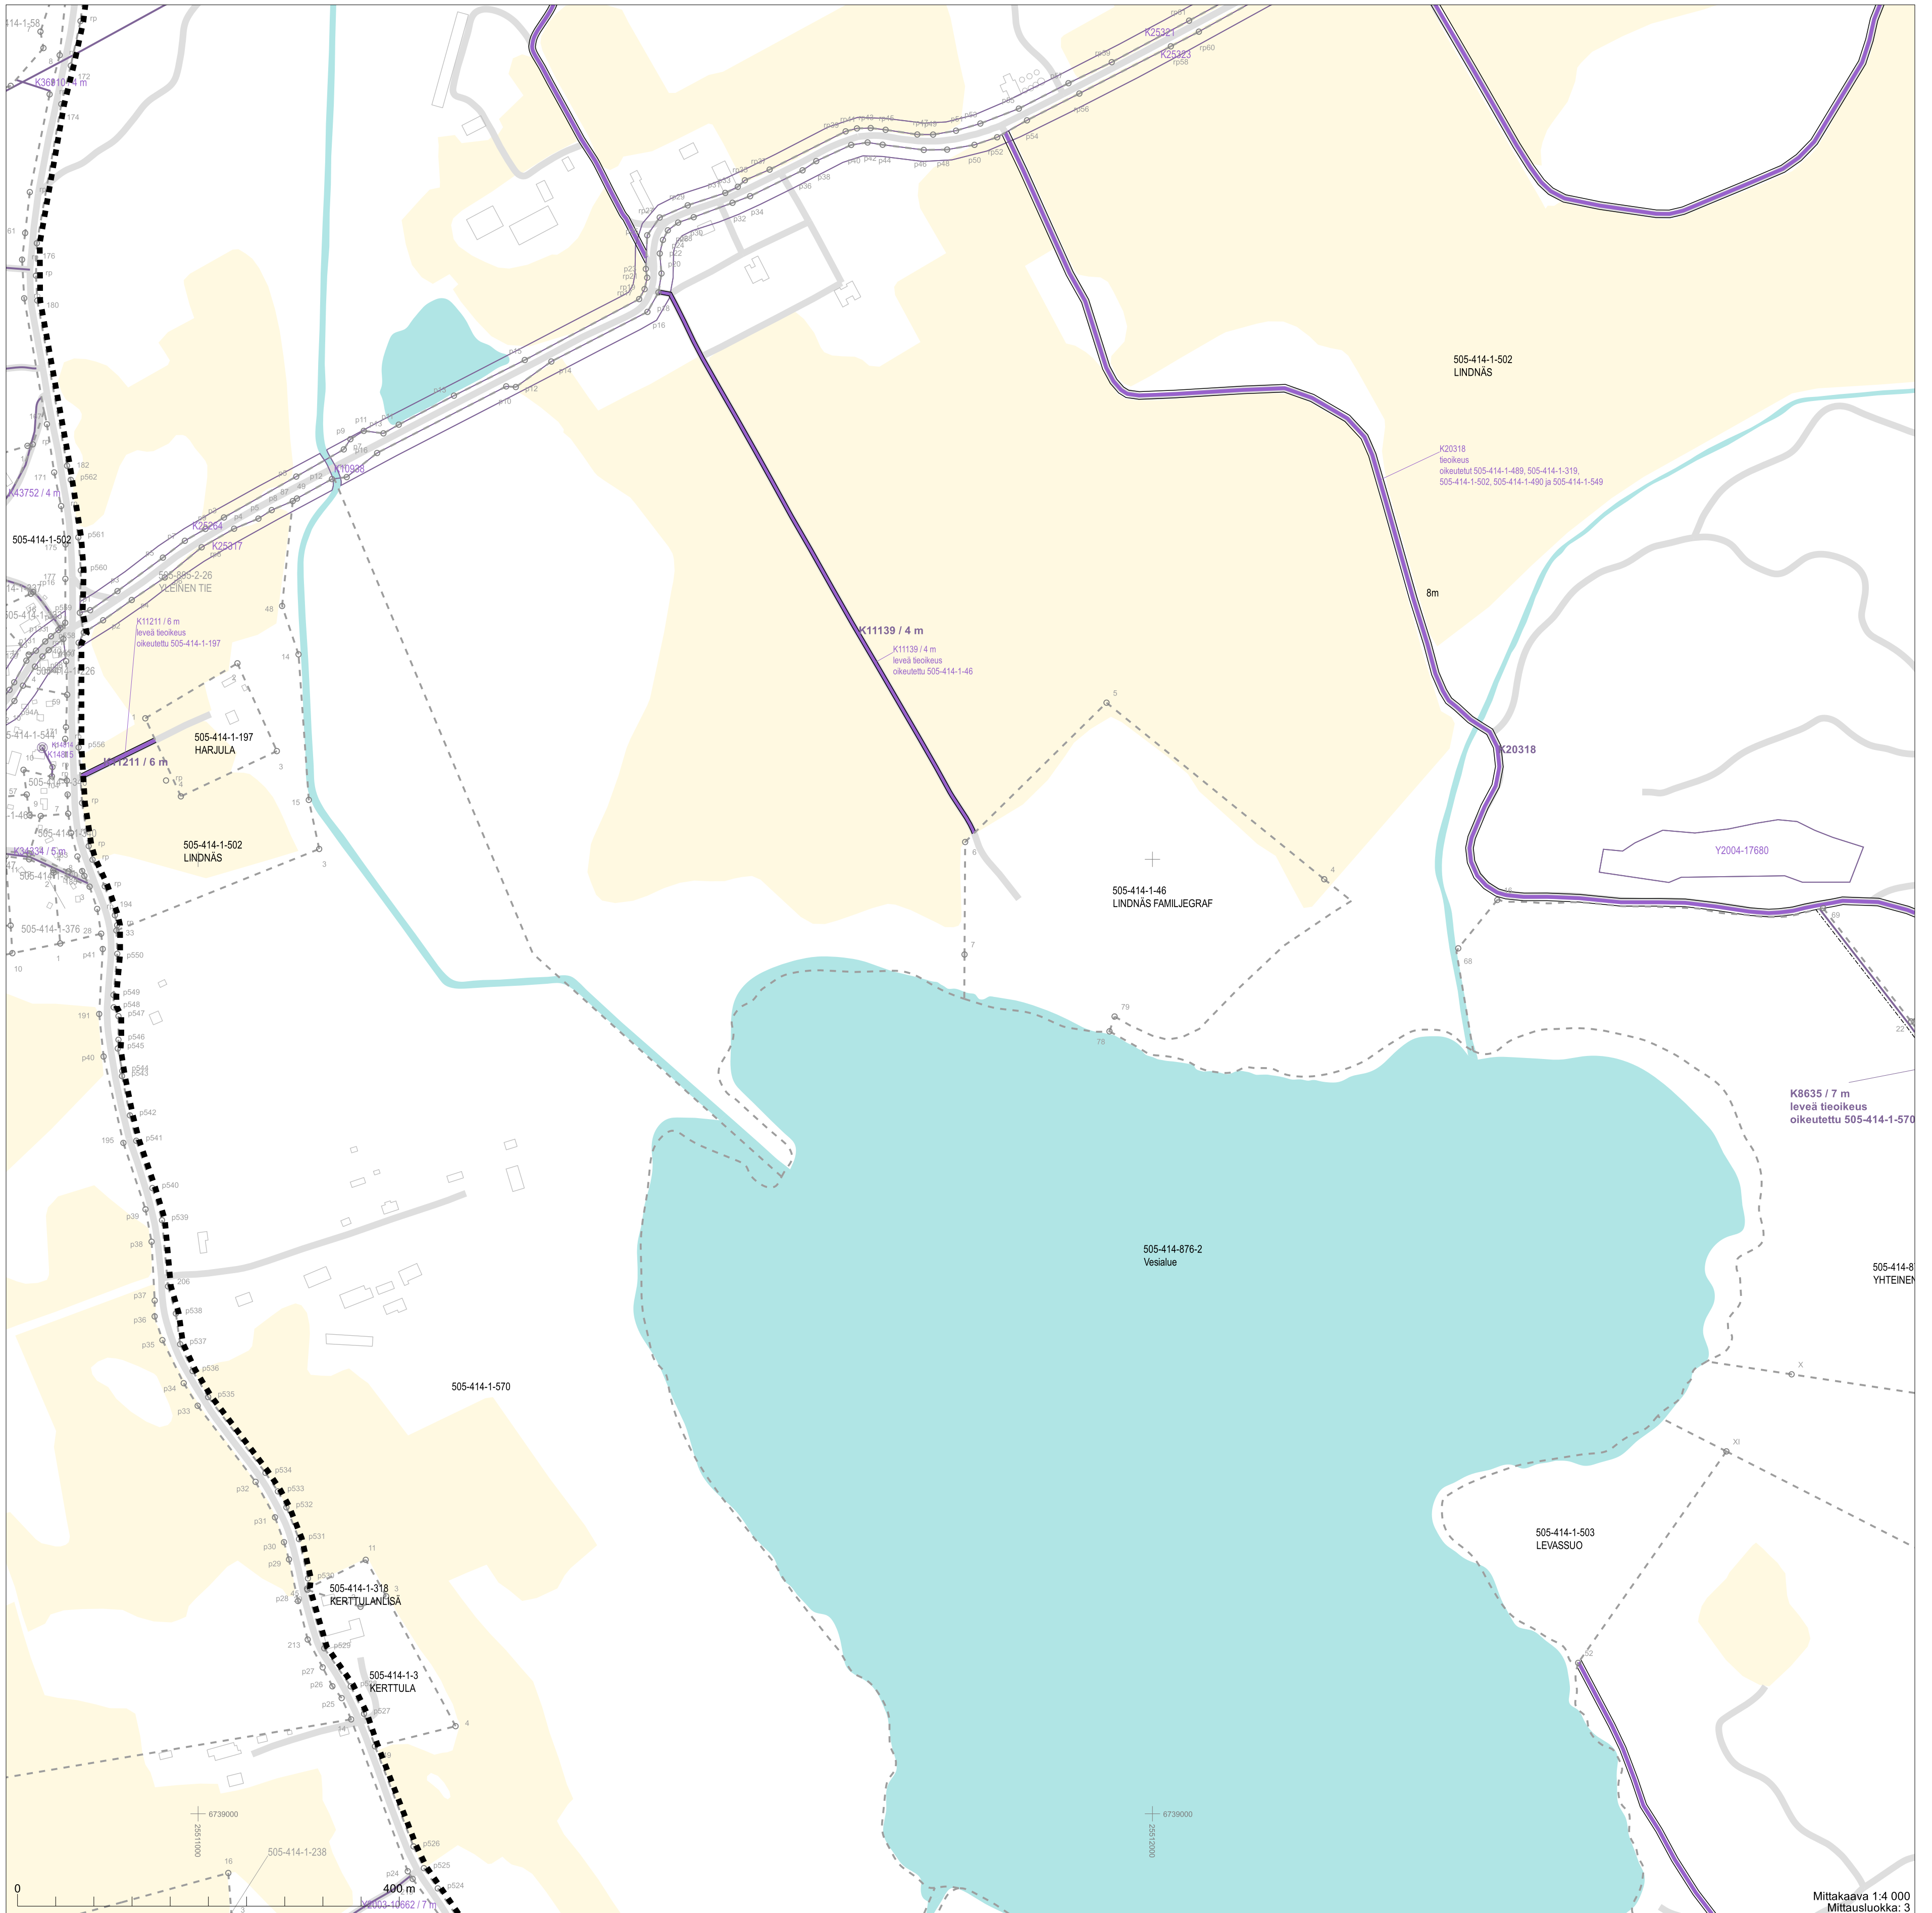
505-414-1-502
LINDNÄS

K20318
tieoikeus
oikeutetut 505-414-1-489, 505-414-1-319, 505-414-1-502, 505-414-1-490 ja 505-414-1-549

8m

K11139 / 4 m

K11139 / 4 m
leveä tieoikeus
oikeutettu 505-414-1-46

K20318

Y2004-17680

505-414-1-46
LINDNÄS FAMILJEGRAF

K25321
K25323

K10938

K25264
K25317

505-895-2-26
YLEINEN TIE

K11211 / 6 m
leveä tieoikeus
oikeutettu 505-414-1-197

505-414-1-502

K43752 / 4 m

K36010 / 4 m

505-414-1-197
HARJULA

K11211 / 6 m

505-414-1-502
LINDNÄS

K43434 / 5 m

505-414-1-376

K8635 / 7 m
leveä tieoikeus
oikeutettu 505-414-1-570

505-414-876-2
Vesialue

505-414-8
YHTEINEN

505-414-1-570

505-414-1-503
LEVASSUO

505-414-1-318
KERTTULANLISÄ

505-414-1-3
KERTTULA

6739000
2551000

6739000
2551000

505-414-1-238

0
400 m

K2003-10662 / 7 m

Mittakaava 1:4 000
Mittausluokka: 3